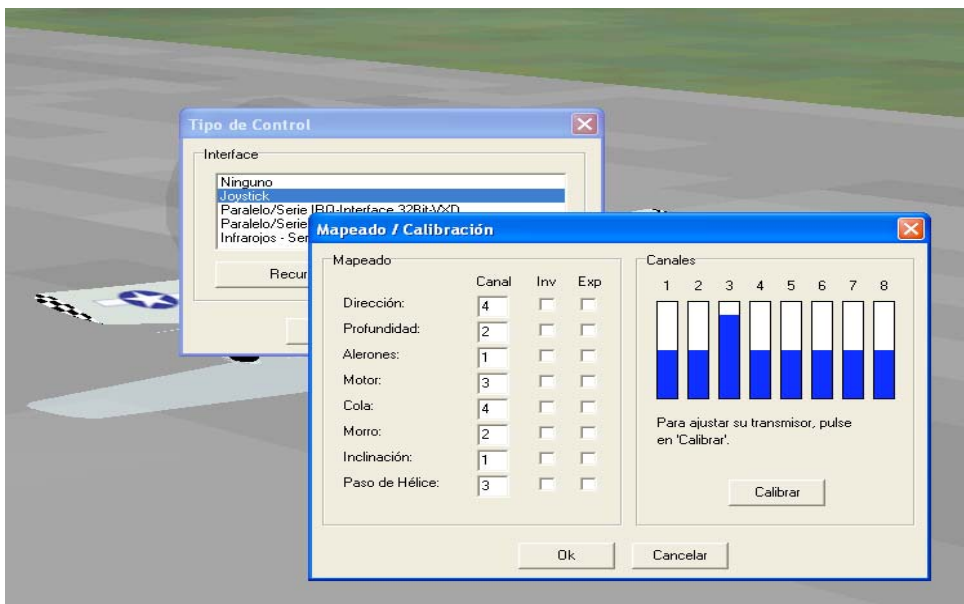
Tipo de Control

Interface

Ninguno
Joystick
Paralelo/Serie IBQ-Interface 32Bit-VXD
Paralelo/Serie
Infrarojos - Ser

Recur

Mapeado / Calibración

Mapeado

| | Canal | Inv | Exp |
|---|---|---|---|
| Dirección: | 4 | | |
| Profundidad: | 2 | | |
| Alerones: | 1 | | |
| Motor: | 3 | | |
| Cola: | 4 | | |
| Morro: | 2 | | |
| Inclinación: | 1 | | |
| Paso de Hélice: | 3 | | |

Canales

1 2 3 4 5 6 7 8

Para ajustar su transmisor, pulse en 'Calibrar'.

Calibrar

Ok

Cancelar